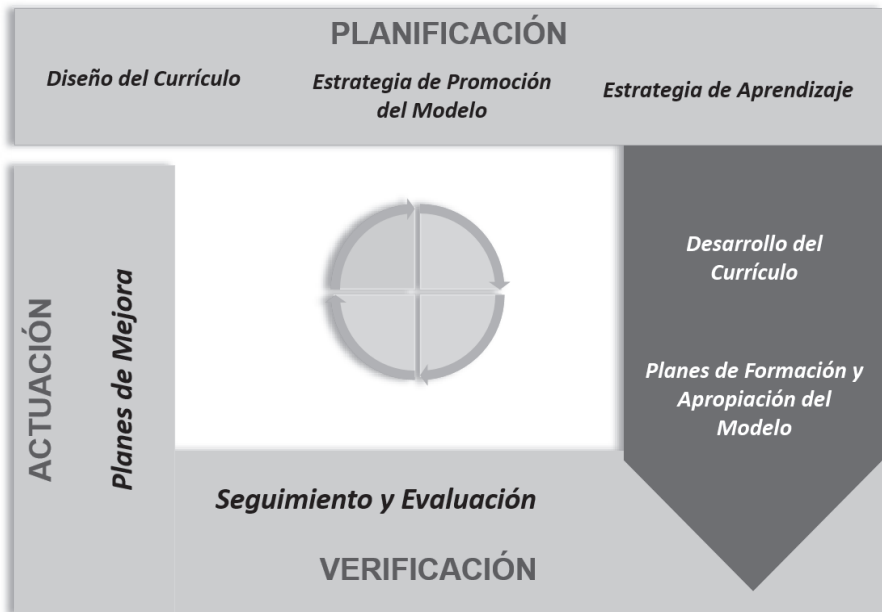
PLANIFICACIÓN

Diseño del Currículo

Estrategia de Promoción del Modelo

Estrategia de Aprendizaje

ACTUACIÓN

Planes de Mejora

Desarrollo del Currículo

Planes de Formación y Apropiación del Modelo

Seguimiento y Evaluación

VERIFICACIÓN